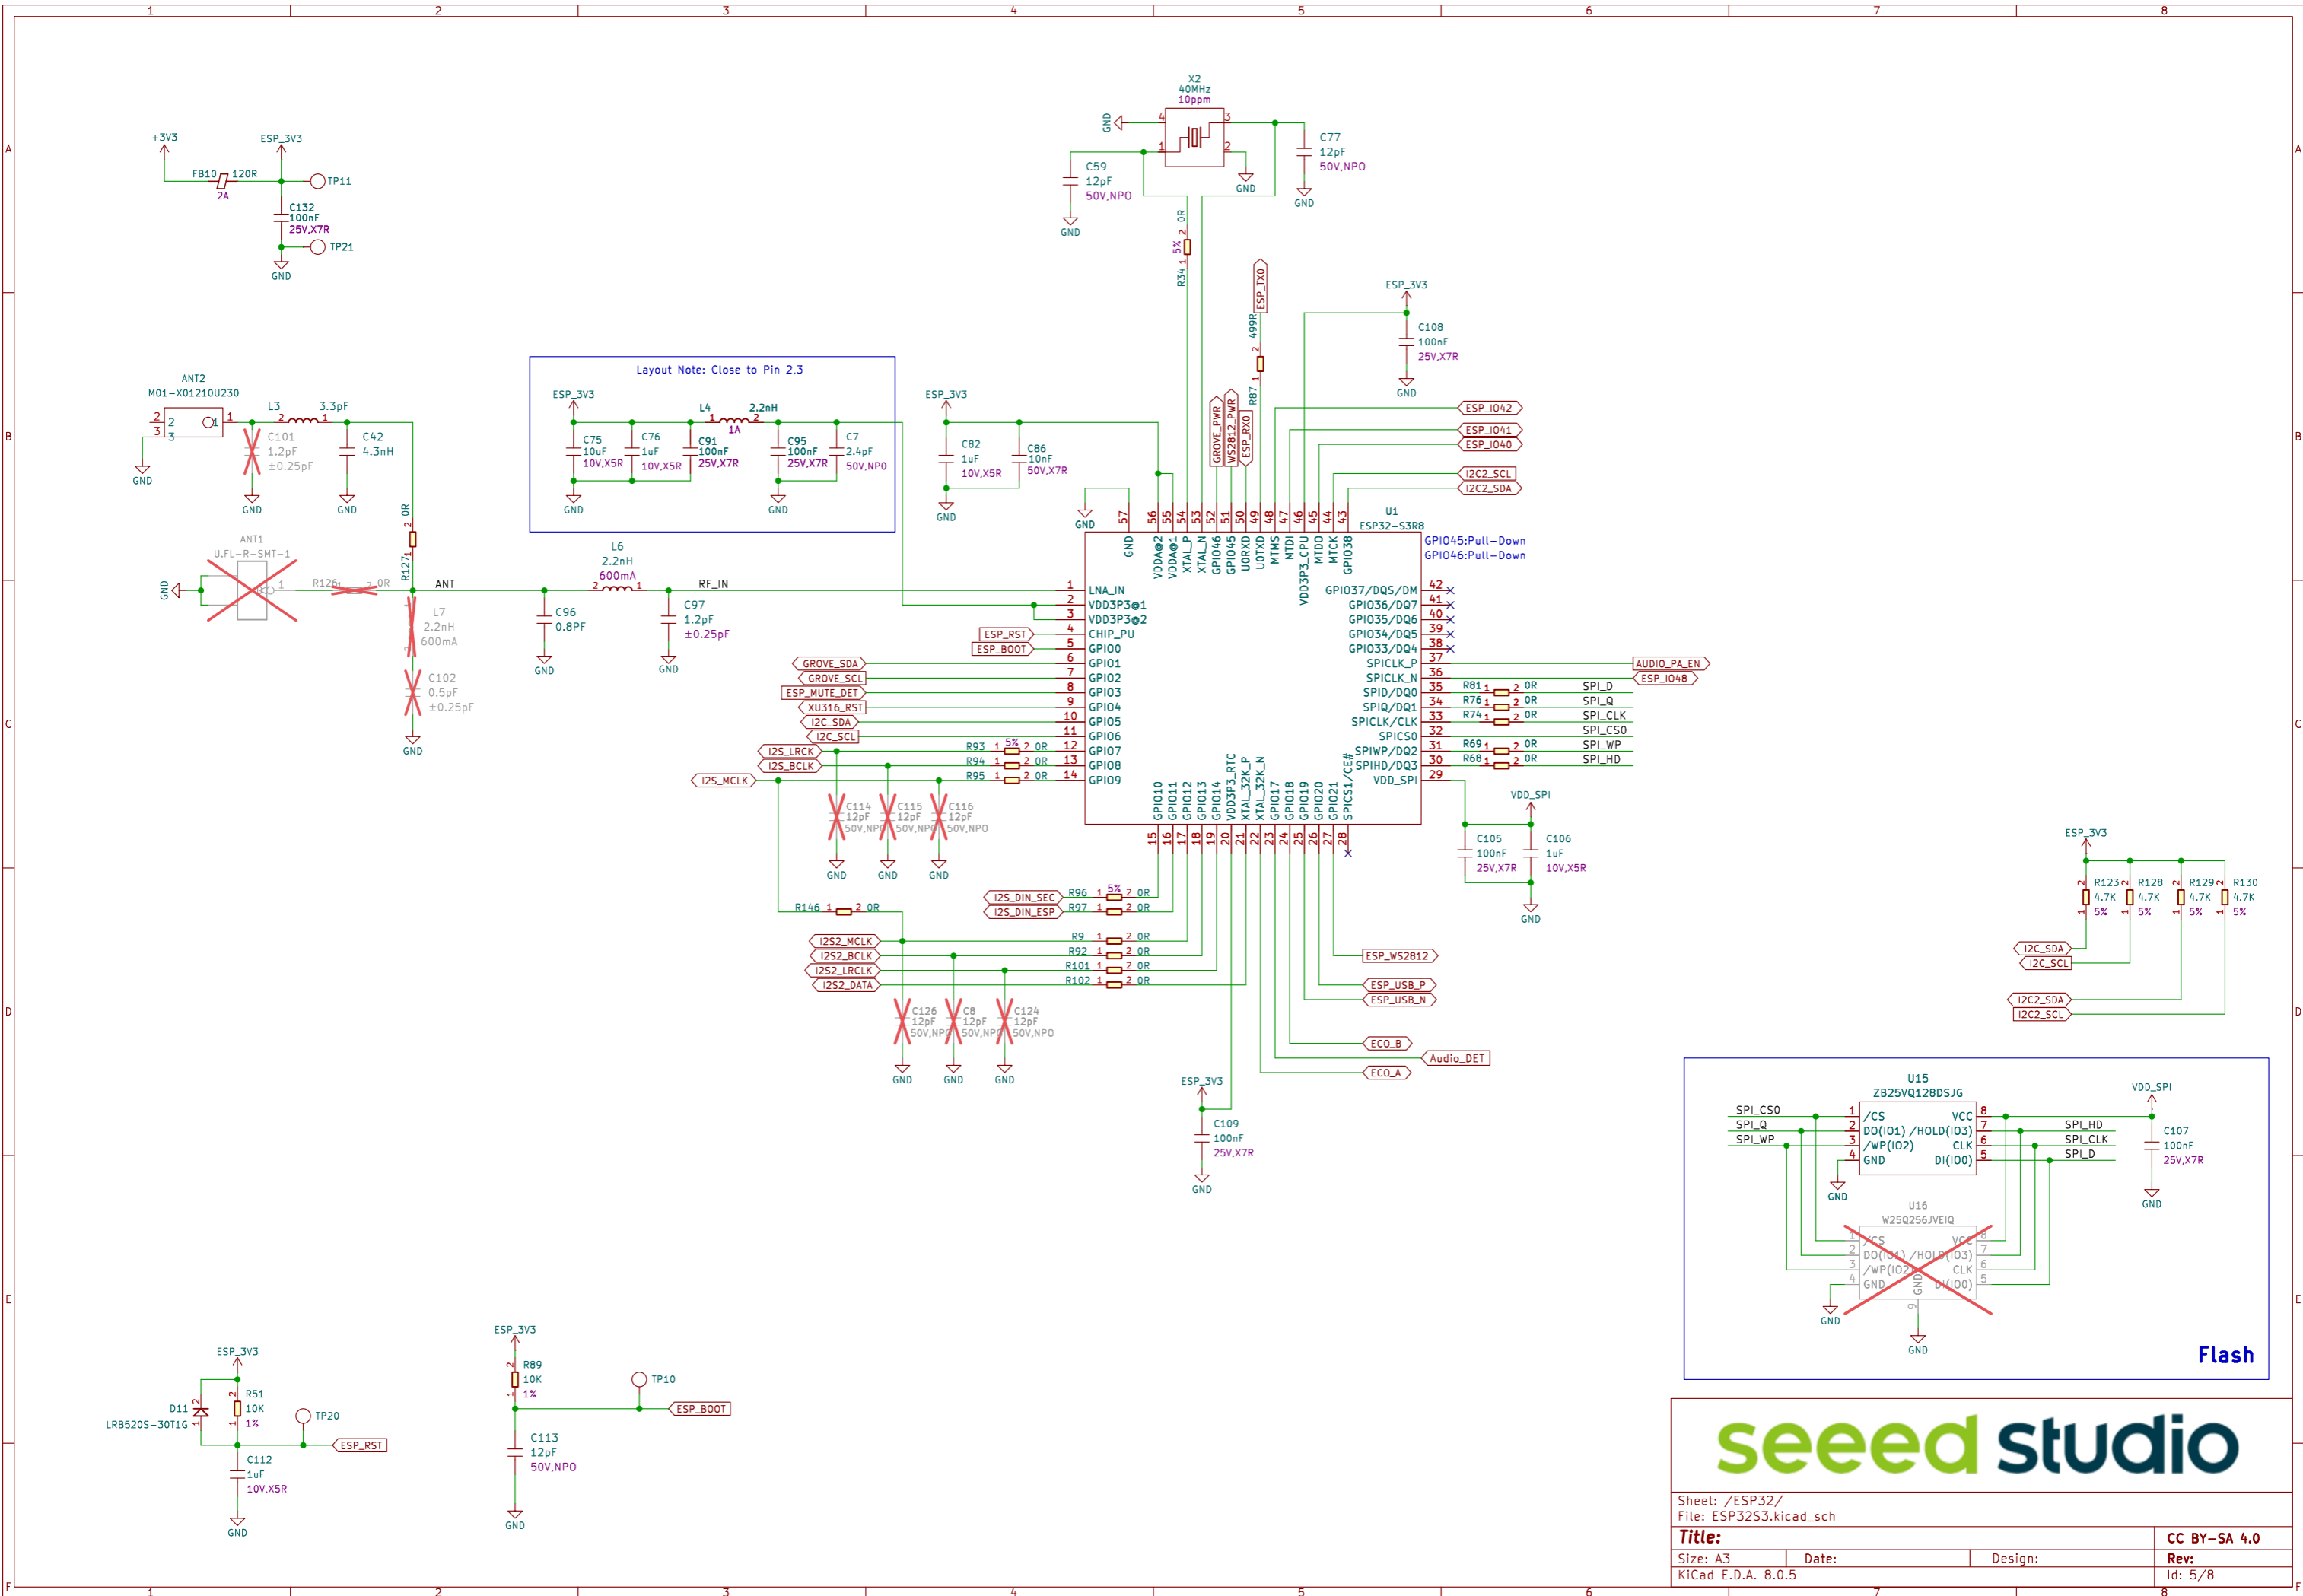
1 2 3 4 5 6 7 8
A B C D E F

+3V3
ESP_3V3
FB10 120R
2A
TP11
C132
100nF
25V,X7R
TP21
GND

X2
40MHz
10ppm
GND
C59
12pF
50V,NPO
GND
C77
12pF
50V,NPO
GND
GND
R34 5% 0R

ESP_TXO
499R
R87
ESP_3V3
C108
100nF
25V,X7R
GND

Layout Note: Close to Pin 2,3
ESP_3V3
L4 2.2nH
1A
C75 10uF 10V,X5R
C76 1uF 10V,X5R
C91 100nF 25V,X7R
C95 100nF 25V,X7R
C7 2.4pF 50V,NPO
GND
GND

ANT2
M01-X01210U230
L3 3.3pF
C101 1.2pF ±0.25pF
C42 4.3nH
GND GND GND

ESP_3V3
C82 1uF 10V,X5R
C86 10nF 50V,X7R
GND

GROVE_PWR
WS2812_PWR
ESP_RXO
ESP_IO42
ESP_IO41
ESP_IO40
I2C2_SCL
I2C2_SDA

U1
ESP32-S3R8
GPIO45:Pull-Down
GPIO46:Pull-Down

ANT1
U.FL-R-SMT-1
GND
R126 0R
R127 0R
ANT
L6 2.2nH 600mA
RF_IN
L7 2.2nH 600mA
C96 0.8PF
C97 1.2pF ±0.25pF
C102 0.5pF ±0.25pF
GND GND GND

GND VDDA@2 VDDA@1 XTAL_P XTAL_N GPIO46 GPIO45 U0RXD U0TXD MTMS MTDI VDD3P3_CPU MTDO MTCK GPIO38
LNA_IN
VDD3P3@1
VDD3P3@2
CHIP_PU
GPIO0 GPIO1 GPIO2 GPIO3 GPIO4 GPIO5 GPIO6 GPIO7 GPIO8 GPIO9
GPIO37/DQS/DM GPIO36/DQ7 GPIO35/DQ6 GPIO34/DQ5 GPIO33/DQ4 SPICLK_P SPICLK_N SPID/DQ0 SPIQ/DQ1 SPICLK/CLK SPICS0 SPIWP/DQ2 SPIHD/DQ3 VDD_SPI
GPIO10 GPIO11 GPIO12 GPIO13 GPIO14 VDD3P3_RTC XTAL_32K_P XTAL_32K_N GPIO17 GPIO18 GPIO19 GPIO20 GPIO21 SPICS1/CE#

ESP_RST ESP_BOOT GROVE_SDA GROVE_SCL ESP_MUTE_DET XU316_RST I2C_SDA I2C_SCL I2S_LRCK I2S_BCLK I2S_MCLK
R93 5% 0R
R94 0R
R95 0R
C114 12pF 50V,NPO
C115 12pF 50V,NPO
C116 12pF 50V,NPO
GND GND GND

AUDIO_PA_EN
ESP_IO48
R81 0R SPI_D
R76 0R SPI_Q
R74 0R SPI_CLK
SPI_CS0
R69 0R SPI_WP
R68 0R SPI_HD
VDD_SPI
C105 100nF 25V,X7R
C106 1uF 10V,X5R
GND

I2S_DIN_SEC R96 5% 0R
I2S_DIN_ESP R97 0R
R146 0R
I2S2_MCLK R9 0R
I2S2_BCLK R92 0R
I2S2_LRCLK R101 0R
I2S2_DATA R102 0R
C126 12pF 50V,NPO
C8 12pF 50V,NPO
C124 12pF 50V,NPO
GND GND GND
ESP_WS2812
ESP_USB_P
ESP_USB_N
ECO_B
Audio_DET
ECO_A
ESP_3V3
C109 100nF 25V,X7R
GND

ESP_3V3
R123 4.7K 5%
R128 4.7K 5%
R129 4.7K 5%
R130 4.7K 5%
I2C_SDA
I2C_SCL
I2C2_SDA
I2C2_SCL

U15
ZB25VQ128DSJG
SPI_CS0 SPI_Q SPI_WP
/CS DO(IO1) /HOLD(IO3) /WP(IO2) GND VCC CLK DI(IO0)
SPI_HD SPI_CLK SPI_D
VDD_SPI
C107 100nF 25V,X7R
GND GND
U16
W25Q256JVEIQ
/CS DO(IO1) /HOLD(IO3) /WP(IO2) GND VCC CLK DI(IO0)
GND GND
Flash

ESP_3V3
D11
LRB520S-30T1G
R51 10K 1%
TP20
ESP_RST
C112 1uF 10V,X5R
GND

ESP_3V3
R89 10K 1%
TP10
ESP_BOOT
C113 12pF 50V,NPO
GND

seeed studio
Sheet: /ESP32/
File: ESP32S3.kicad_sch
Title:
CC BY-SA 4.0
Size: A3 Date: Design: Rev:
KiCad E.D.A. 8.0.5 Id: 5/8